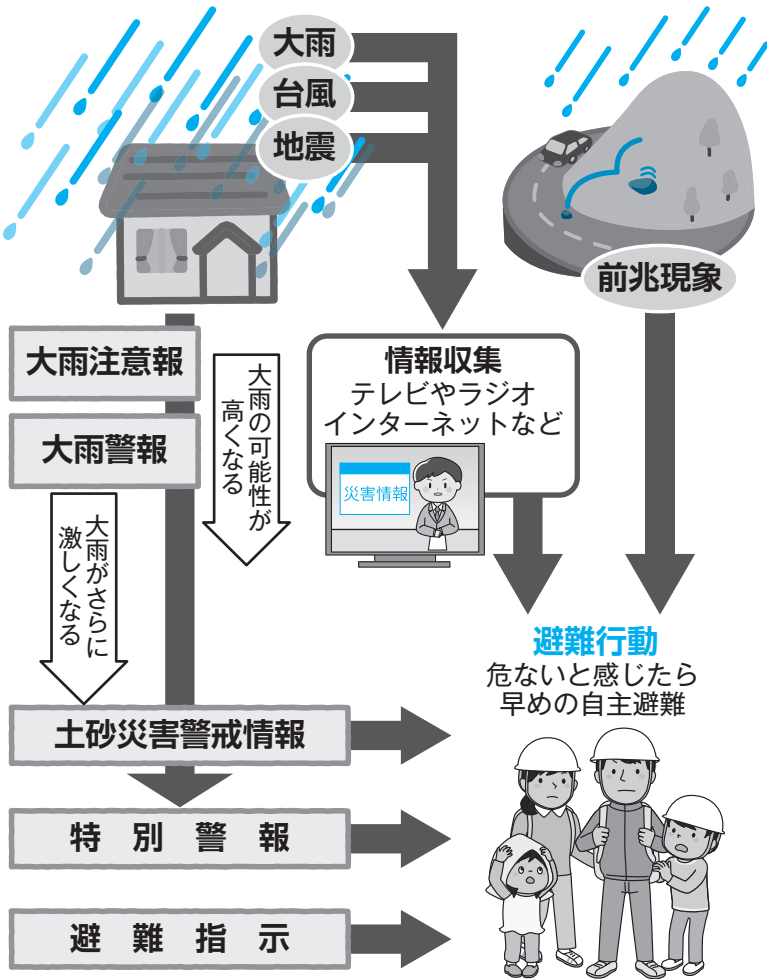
大雨
台風
地震

前兆現象

大雨注意報

大雨の可能性が高くなる

大雨警報

大雨がさらに激しくなる

情報収集
テレビやラジオ
インターネットなど

災害情報

避難行動
危ないと感じたら
早めの自主避難

土砂災害警戒情報

特別警報

避難指示